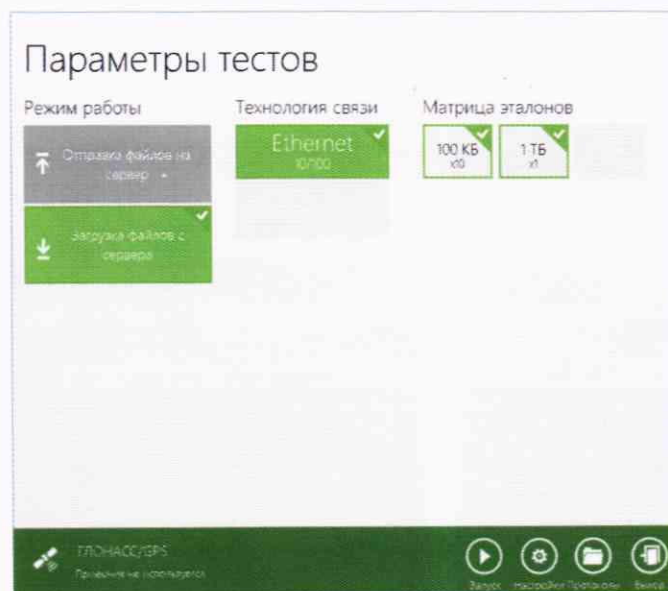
Параметры тестов

Режим работы

Отправка файлов на сервер

Загрузка файлов с сервера

Технология связи

Ethernet
10/100

Матрица эталонов

100 КБ
x10

1 ТБ
x1

ГЛОНАСС/GPS
Привязка не используется

Запуск

Настройки

Протоколы

Выход